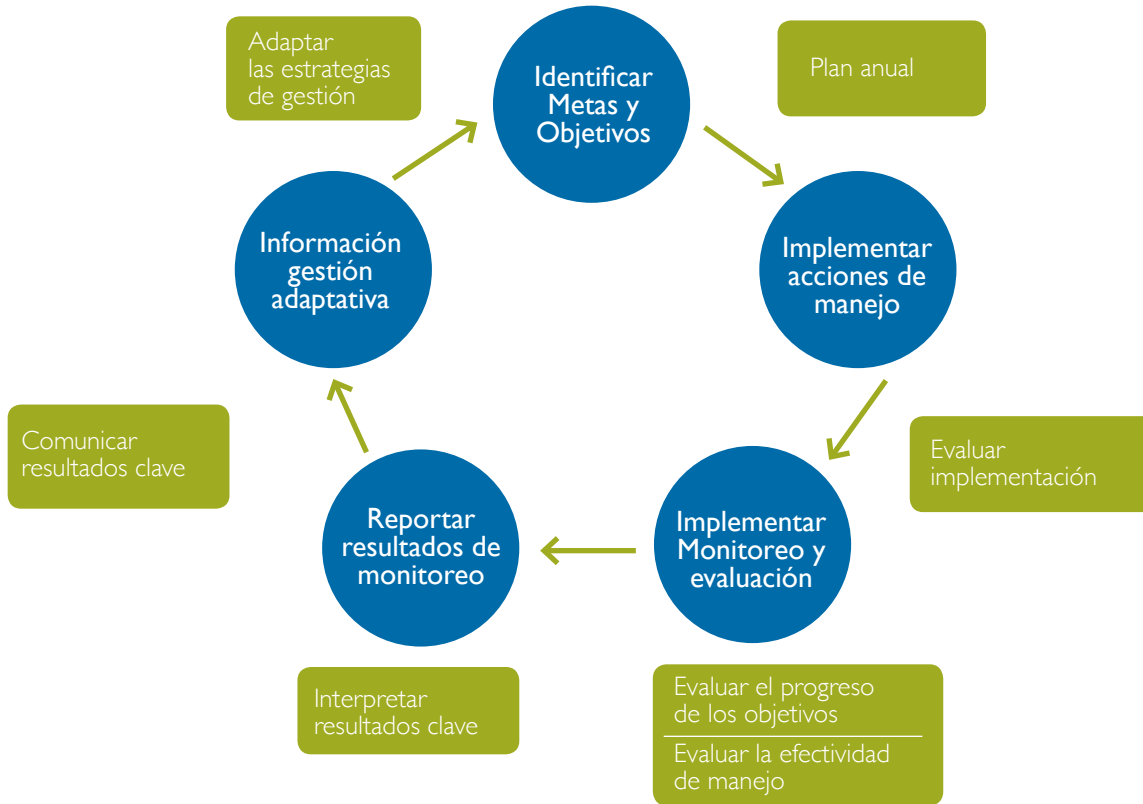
Adaptar las estrategias de gestión

Identificar Metas y Objetivos

Plan anual

Implementar acciones de manejo

Evaluar implementación

Implementar Monitoreo y evaluación

Evaluar el progreso de los objetivos

Evaluar la efectividad de manejo

Reportar resultados de monitoreo

Interpretar resultados clave

Comunicar resultados clave

Información gestión adaptativa